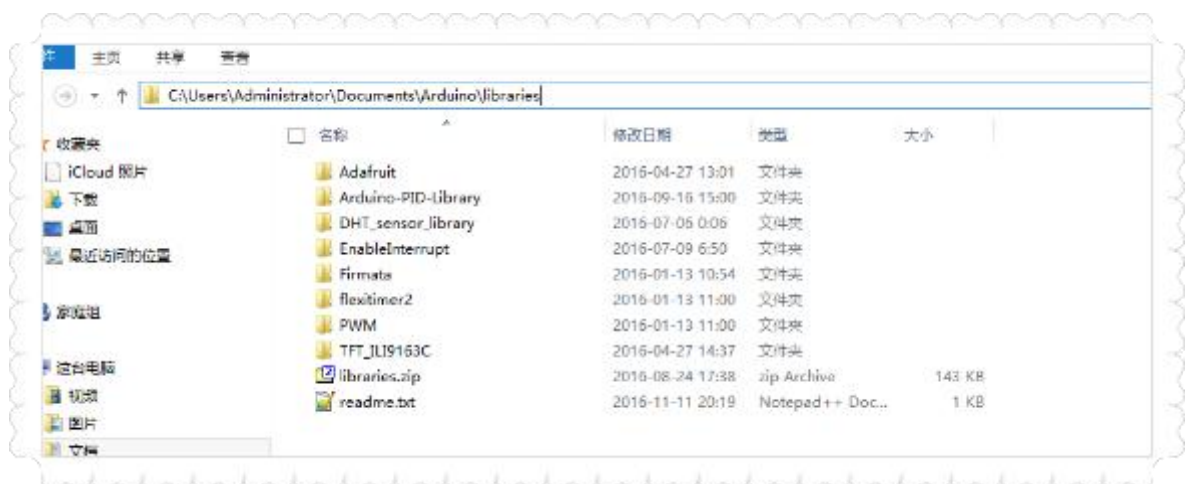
件 主页 共享 查看

C:\Users\Administrator\Documents\Arduino\libraries

收藏夹
iCloud 照片
下载
桌面
最近访问的位置

家庭组

这台电脑
视频
图片
文档

| 名称 | 修改日期 | 类型 | 大小 |
|---|---|---|---|
| Adafruit | 2016-04-27 13:01 | 文件夹 | |
| Arduino-PID-Library | 2016-09-16 15:00 | 文件夹 | |
| DHT_sensor_library | 2016-07-06 0:06 | 文件夹 | |
| EnableInterrupt | 2016-07-09 6:50 | 文件夹 | |
| Firmata | 2016-01-13 10:54 | 文件夹 | |
| flexitimer2 | 2016-01-13 11:00 | 文件夹 | |
| PWM | 2016-01-13 11:00 | 文件夹 | |
| TFT_ILI9163C | 2016-04-27 14:37 | 文件夹 | |
| libraries.zip | 2016-08-24 17:38 | zip Archive | 143 KB |
| readme.txt | 2016-11-11 20:19 | Notepad++ Doc... | 1 KB |